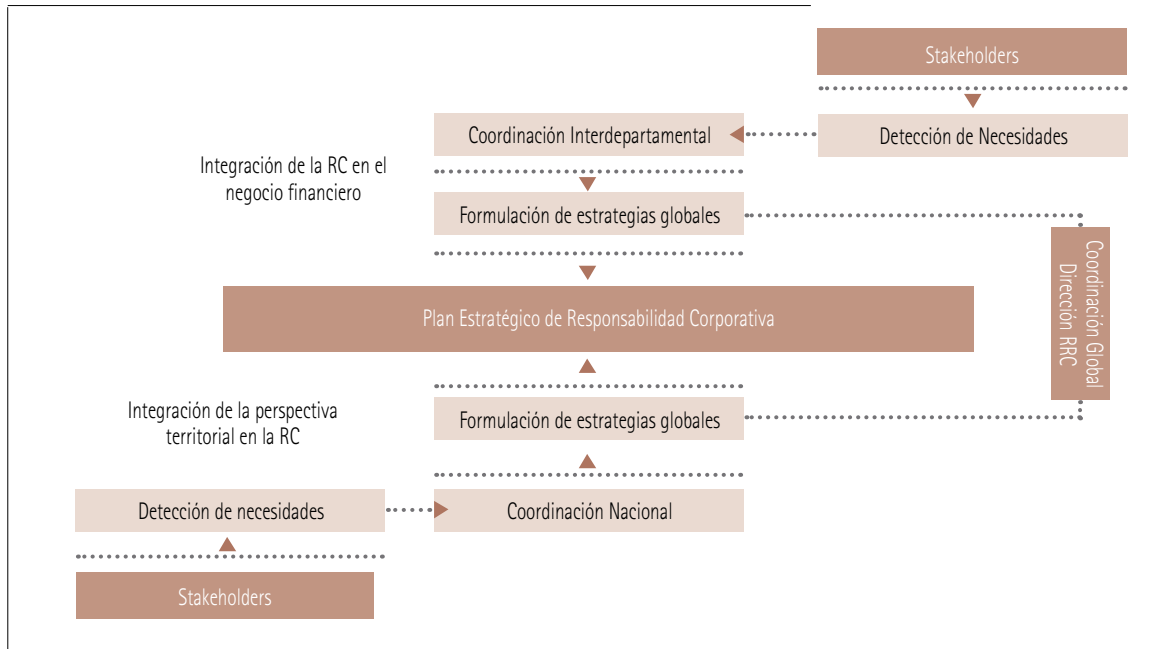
Stakeholders

Coordinación Interdepartamental

Detección de Necesidades

Integración de la RC en el negocio financiero

Formulación de estrategias globales

Plan Estratégico de Responsabilidad Corporativa

Coordinación Global Dirección RRC

Integración de la perspectiva territorial en la RC

Formulación de estrategias globales

Detección de necesidades

Coordinación Nacional

Stakeholders